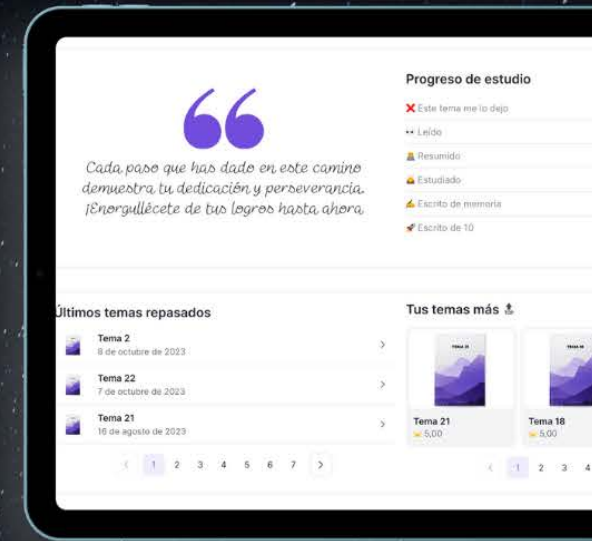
Cada paso que has dado en este camino demuestra tu dedicación y perseverancia. ¡Enorgullécete de tus logros hasta ahora

Progreso de estudio

❌ Este tema me lo dejo
👀 Leído
📓 Resumido
🍝 Estudiado
✍ Escrito de memoria
🚀 Escrito de 10

Últimos temas repasados

Tema 2
8 de octubre de 2023

Tema 22
7 de octubre de 2023

Tema 21
16 de agosto de 2023

< 1 2 3 4 5 6 7 >

Tus temas más

TEMA 21
Tema 21
5,00

TEMA 18
Tema 18
5,00

< 1 2 3 4